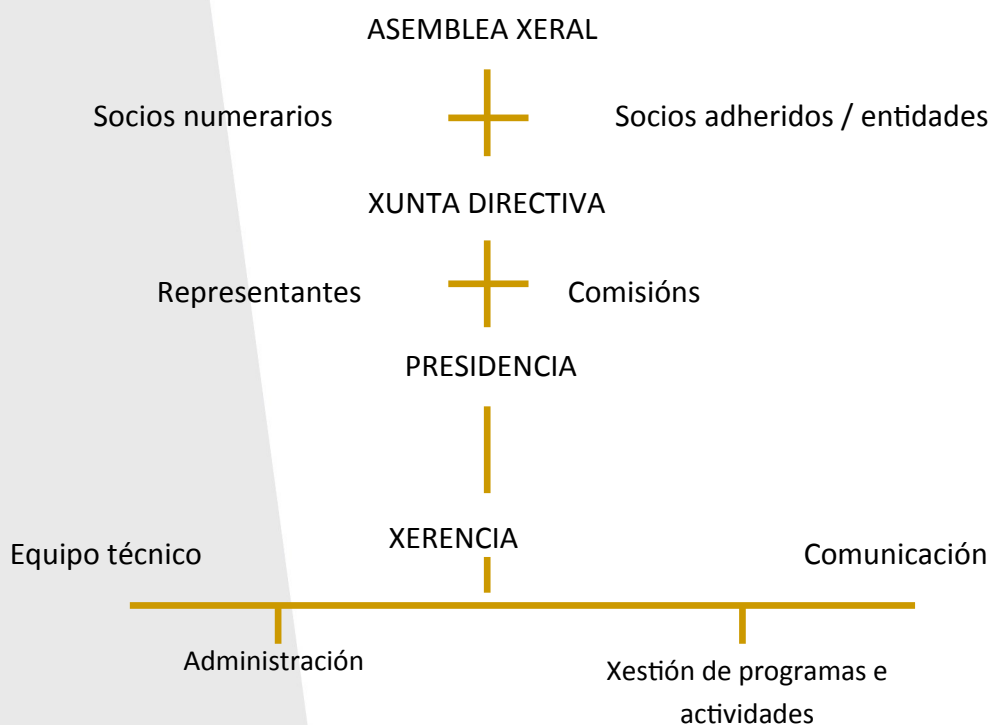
ASEMBLEA XERAL

Socios numerarios

Socios adheridos / entidades

XUNTA DIRECTIVA

Representantes

Comisións

PRESIDENCIA

XERENCIA

Equipo técnico

Comunicación

Administración

Xestión de programas e actividades